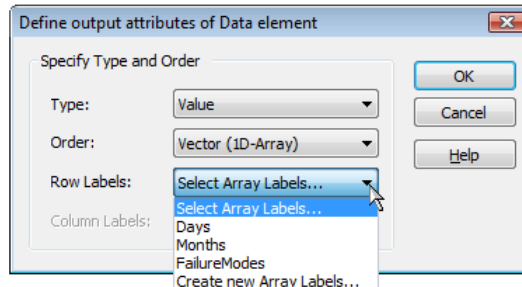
Define output attributes of Data element

Specify Type and Order

Type: Value

Order: Vector (1D-Array)

Row Labels: Select Array Labels...

Column Labels:

Select Array Labels...
Days
Months
FailureModes
Create new Array Labels...

OK

Cancel

Help